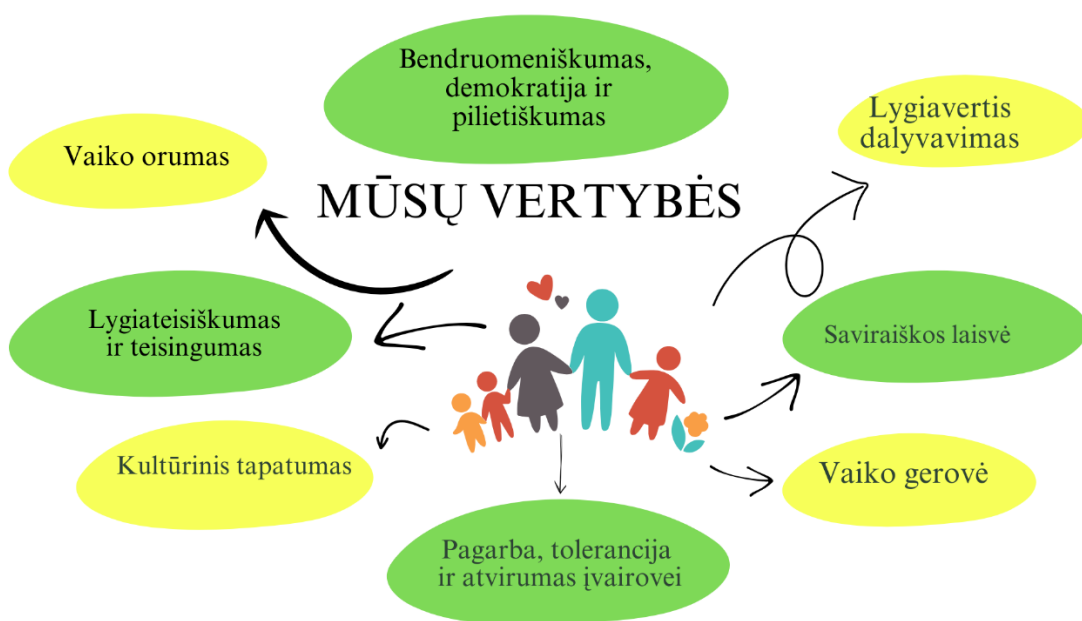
MŪSŲ VERTYBĖS

Bendruomeniškumas, demokratija ir pilietiškumas

Vaiko orumas

Lygiavertis dalyvavimas

Lygiateisiškumas ir teisingumas

Saviraiškos laisvė

Kultūrinis tapatumas

Vaiko gerovė

Pagarba, tolerancija ir atvirumas įvairovei